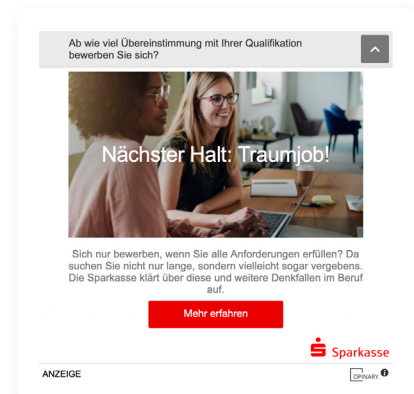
Ab wie viel Übereinstimmung mit Ihrer Qualifikation bewerben Sie sich?

Nächster Halt: Traumjob!

Sich nur bewerben, wenn Sie alle Anforderungen erfüllen? Da suchen Sie nicht nur lange, sondern vielleicht sogar vergebens. Die Sparkasse klärt über diese und weitere Denkfallen im Beruf auf.

Mehr erfahren

Sparkasse

ANZEIGE

OPINARY